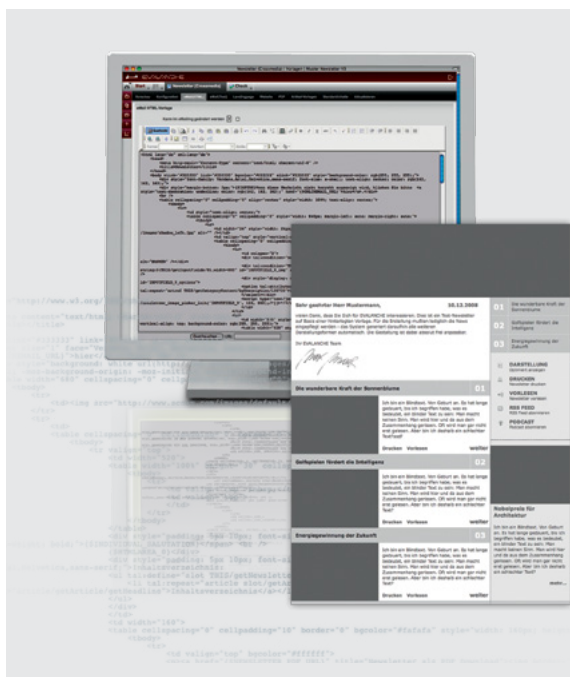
Newsletter

Sehr geehrter Herr Mustermann, 10.12.2008

Die wunderbare Kraft der Sonnenblume 01

Ich bin ein Blindtext. Von Geburt an. Es hat lange gedauert, bis ich begriffen habe, was es bedeutet, ein blinder Text zu sein: Man macht keinen Sinn. Man wirkt hier und da aus dem Zusammenhang gerissen. Oft wird man gar nicht erst gelesen. Aber bin ich deshalb ein schlechter Text?

Drucken Vorlesen weiter

Golfspielen fördert die Intelligenz 02

Drucken Vorlesen weiter

Energiegewinnung der Zukunft 03

Drucken Vorlesen weiter

01 Die wunderbare Kraft der Sonnenblume

02 Golfspielen fördert die Intelligenz

03 Energiegewinnung der Zukunft

DARSTELLUNG

DRUCKEN

VORLESEN

RSS FEED

PODCAST

Nobelpreis für Architektur

mehr...